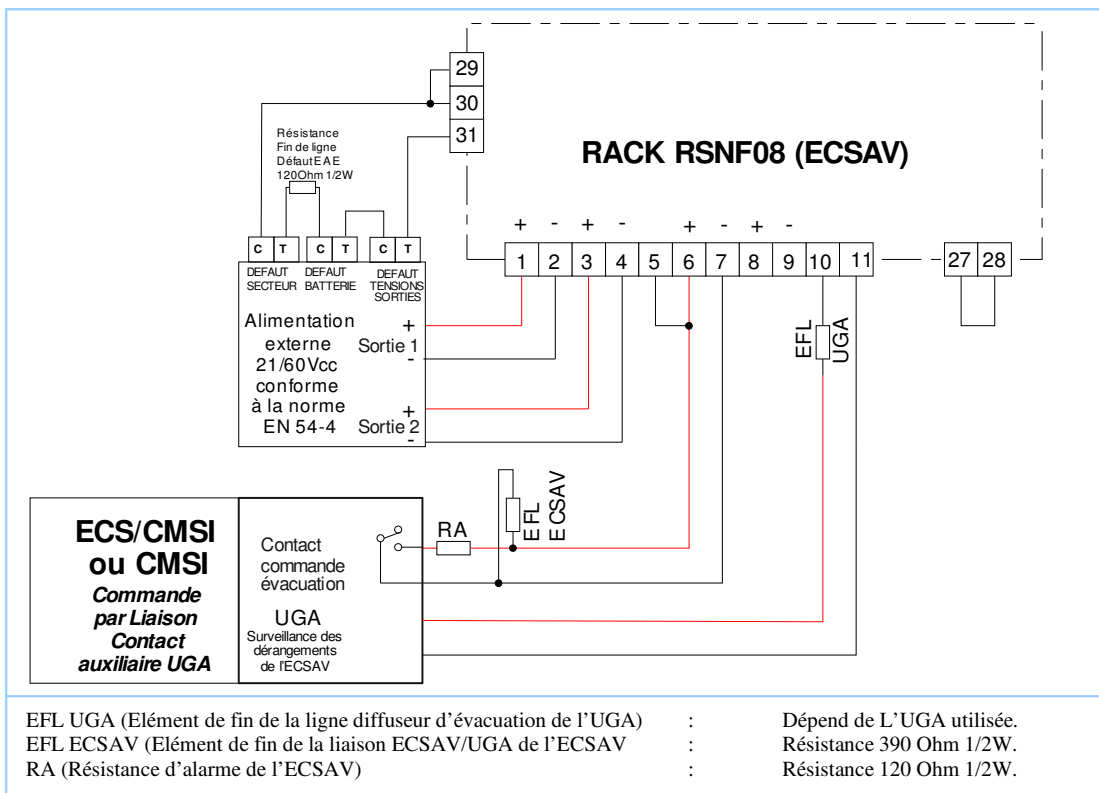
29
30
31

Résistance
Fin de ligne
Défaut EAE
120Ohm 1/2W

RACK RSNF08 (ECSAV)

+ - + - + - + -

1 2 3 4 5 6 7 8 9 10 11 27 28

C T C T C T
DEFAUT SECTEUR DEFAUT BATTERIE DEFAUT TENSIONS SORTIES

Alimentation externe 21/60Vcc conforme à la norme EN 54-4

+ Sortie 1 -
+ Sortie 2 -

EFL UGA

EFL ECSAV

RA

ECS/CMSI ou CMSI
Commande par Liaison Contact auxiliaire UGA

Contact commande évacuation

UGA
Surveillance des dérangements de l'ECSAV

EFL UGA (Elément de fin de la ligne diffuseur d'évacuation de l'UGA) : Dépend de L'UGA utilisée.
EFL ECSAV (Elément de fin de la liaison ECSAV/UGA de l'ECSAV : Résistance 390 Ohm 1/2W.
RA (Résistance d'alarme de l'ECSAV) : Résistance 120 Ohm 1/2W.